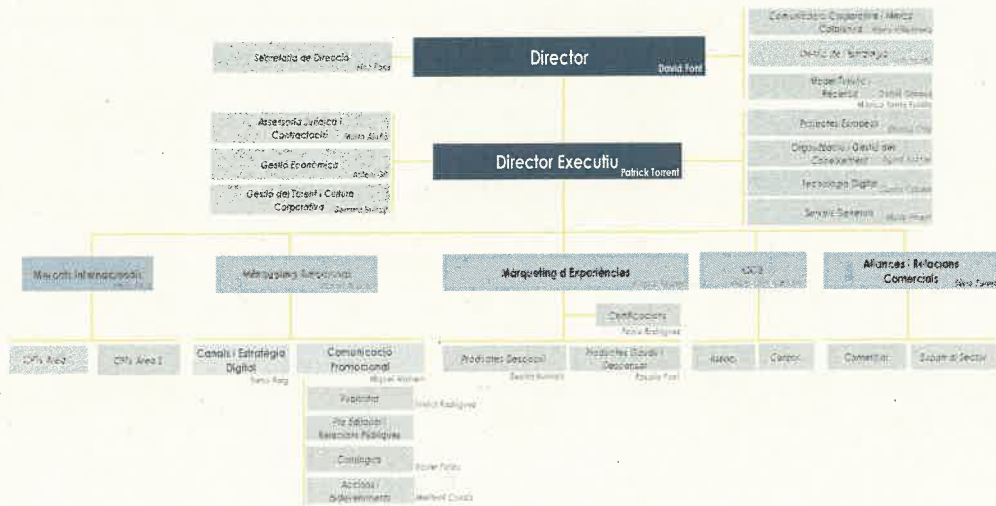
Director
David Font

Secretaria de Direcció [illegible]

Comunicació Corporativa i Marca Catalunya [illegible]

Gestió de l'Estratègia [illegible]

Model Turístic i Recerca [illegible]

Projectes Europeus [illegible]

Organització i Gestió del Coneixement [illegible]

Tecnologia Digital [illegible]

Serveis Generals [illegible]

Assessoria Jurídica i Contractació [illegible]

Gestió Econòmica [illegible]

Gestió del Talent i Cultura Corporativa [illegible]

Director Executiu
Patrick Torrent

Mercats Internacionals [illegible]

Màrqueting Estratègic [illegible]

Màrqueting d'Experiències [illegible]

CCS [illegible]

Aliances i Relacions Comercials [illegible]

Certificacions
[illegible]

CPTs Àrea 1

CPTs Àrea 2

Canals i Estratègia Digital
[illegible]

Comunicació Promocional
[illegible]

Publicitat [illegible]

Pla Editorial i Relacions Públiques

Catàlegs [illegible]

Accions i Esdeveniments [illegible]

Productes Específics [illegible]

Productes Grups i Demanda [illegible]

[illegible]

Centres

Comercialització

Suport al Sector